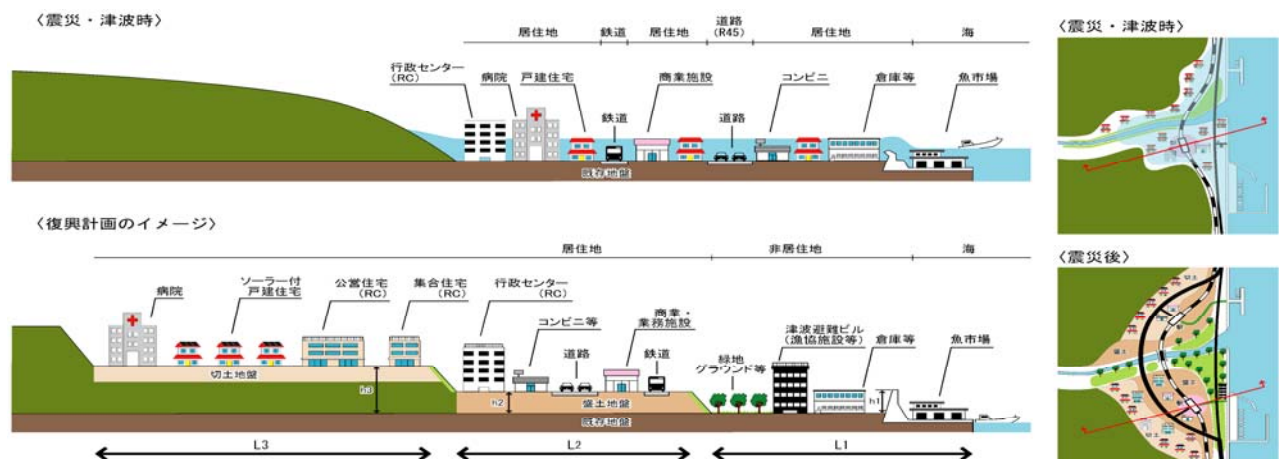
〈震災・津波時〉

居住地　鉄道　居住地　道路 (R45)　居住地　海

行政センター (RC)　病院　戸建住宅　鉄道　商業施設　道路　コンビニ　倉庫等　魚市場

既存地盤

〈復興計画のイメージ〉

居住地　非居住地　海

病院　ソーラー付戸建住宅　公営住宅 (RC)　集合住宅 (RC)　行政センター (RC)　コンビニ等　商業・業務施設　道路　鉄道　緑地グラウンド等　津波避難ビル (漁協施設等)　倉庫等　魚市場

切土地盤　h3　h2　盛土地盤　h1　既存地盤

L3　L2　L1

〈震災・津波時〉

〈震災後〉